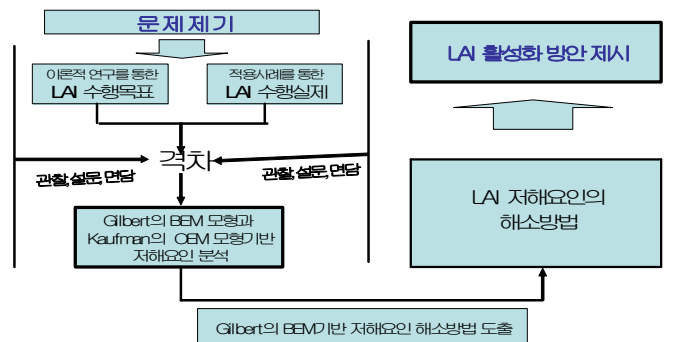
문제제기

이론적 연구를 통한
LAI 수행목표

적용사례를 통한
LAI 수행실제

격차

관찰, 설문, 면담

관찰, 설문, 면담

Gilbert의 BEM 모형과
Kaufman의 OEM 모형기반
저해요인 분석

LAI 활성화 방안 제시

LAI 저해요인의
해소방법

Gilbert의 BEM기반 저해요인 해소방법 도출